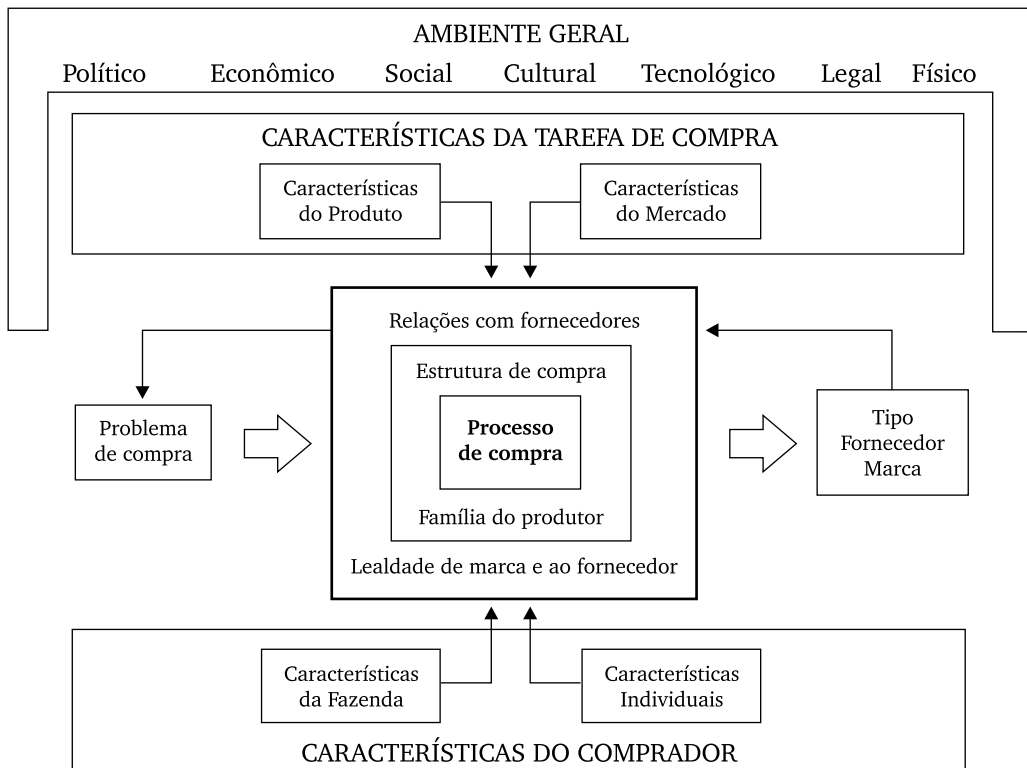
AMBIENTE GERAL

Político Econômico Social Cultural Tecnológico Legal Físico

CARACTERÍSTICAS DA TAREFA DE COMPRA

Características do Produto

Características do Mercado

Relações com fornecedores

Estrutura de compra

**Processo de compra**

Família do produtor

Lealdade de marca e ao fornecedor

Problema de compra

Tipo Fornecedor Marca

Características da Fazenda

Características Individuais

CARACTERÍSTICAS DO COMPRADOR